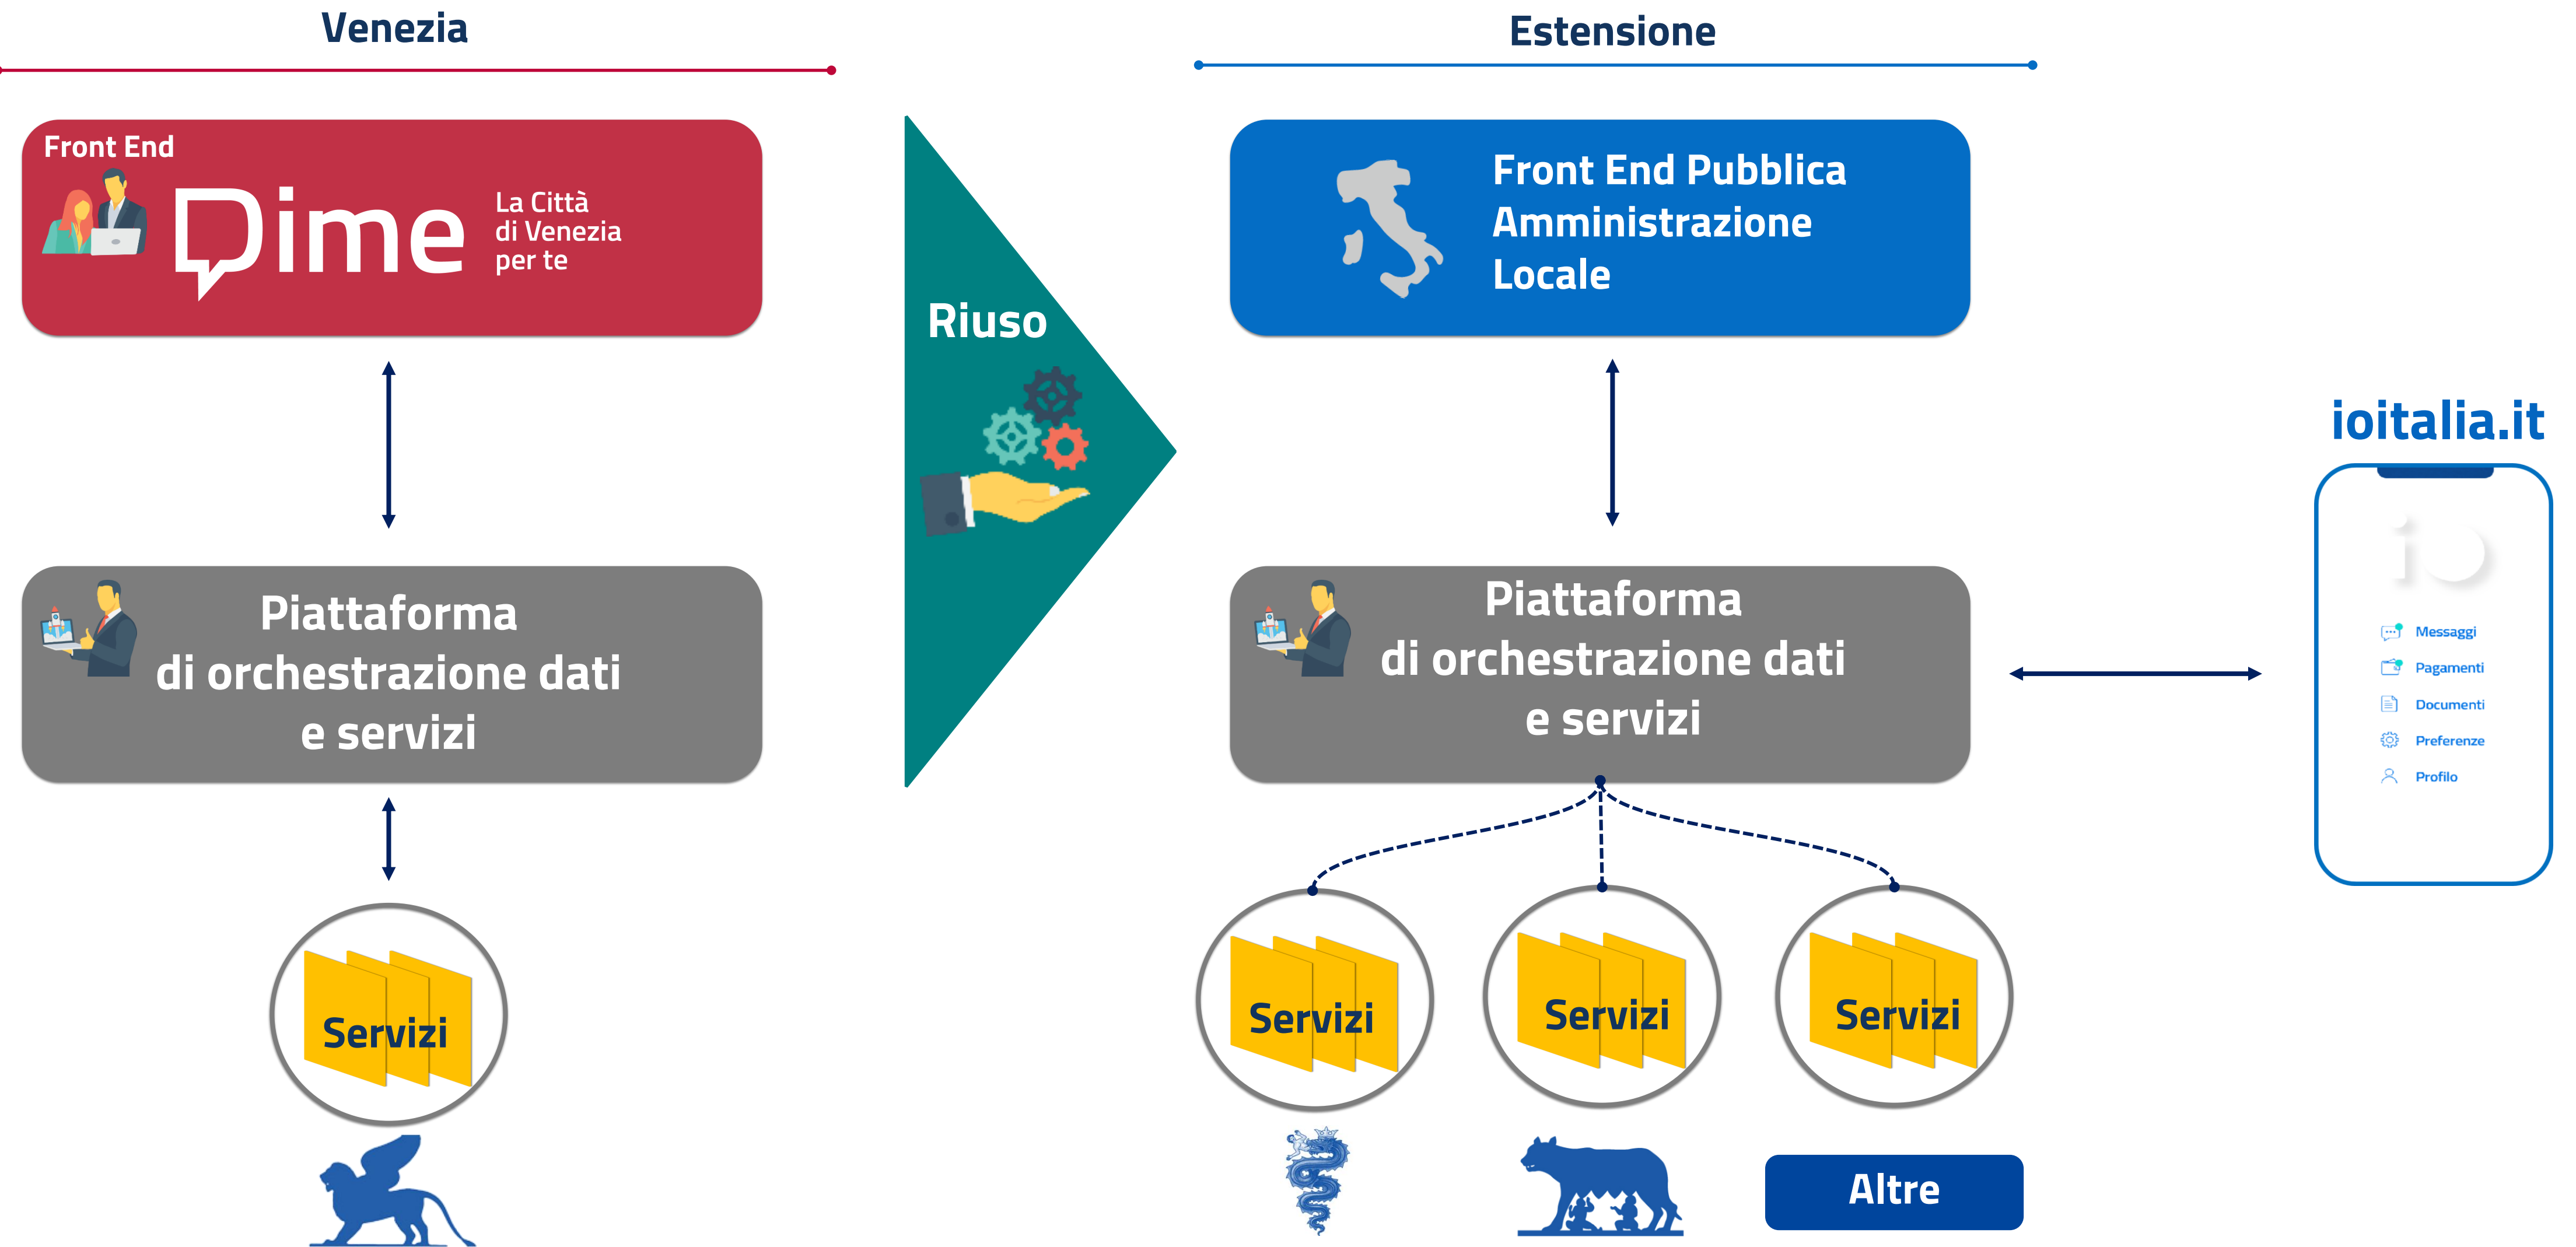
Venezia

Front End

Dime La Città di Venezia per te

Piattaforma di orchestrazione dati e servizi

Servizi

Riuso

Estensione

Front End Pubblica Amministrazione Locale

Piattaforma di orchestrazione dati e servizi

Servizi

Servizi

Servizi

Altre

ioitalia.it

io

Messaggi

Pagamenti

Documenti

Preferenze

Profilo